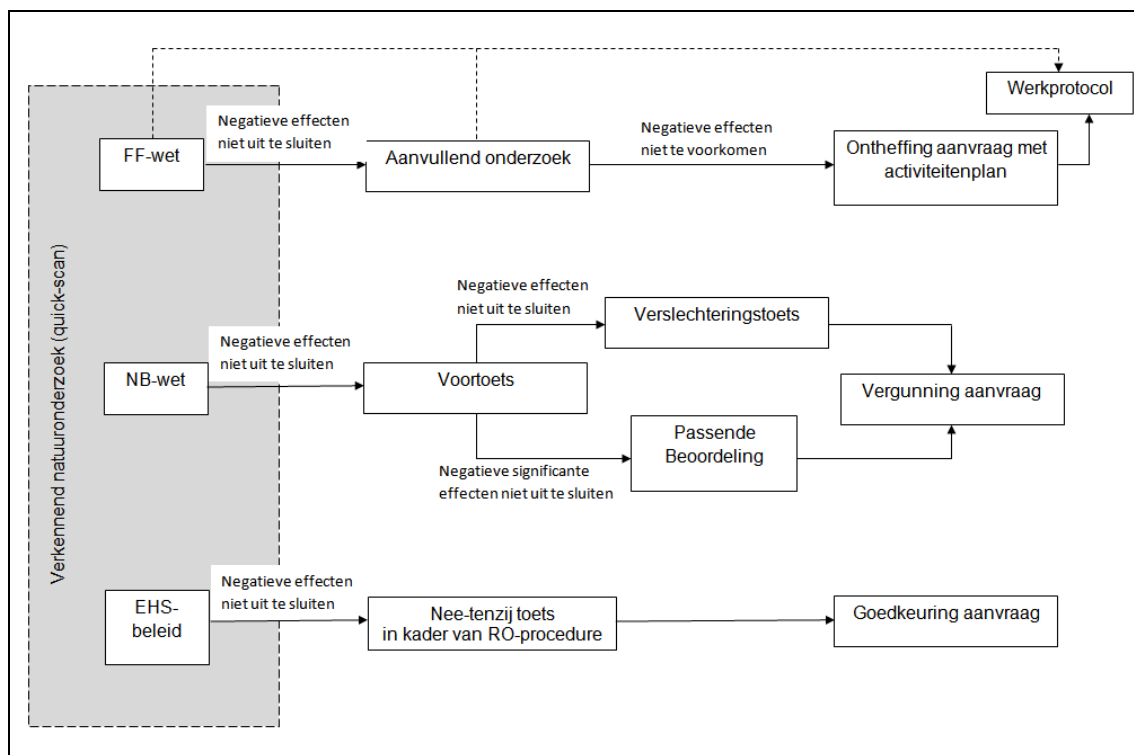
Verkennend natuuronderzoek (quick-scan)

Werkprotocol

FF-wet

Negatieve effecten niet uit te sluiten

Aanvullend onderzoek

Negatieve effecten niet te voorkomen

Ontheffing aanvraag met activiteitenplan

NB-wet

Negatieve effecten niet uit te sluiten

Voortoets

Negatieve effecten niet uit te sluiten

Verslechteringstoets

Vergunning aanvraag

Passende Beoordeling

Negatieve significante effecten niet uit te sluiten

EHS-beleid

Negatieve effecten niet uit te sluiten

Nee-tenzij toets in kader van RO-procedure

Goedkeuring aanvraag